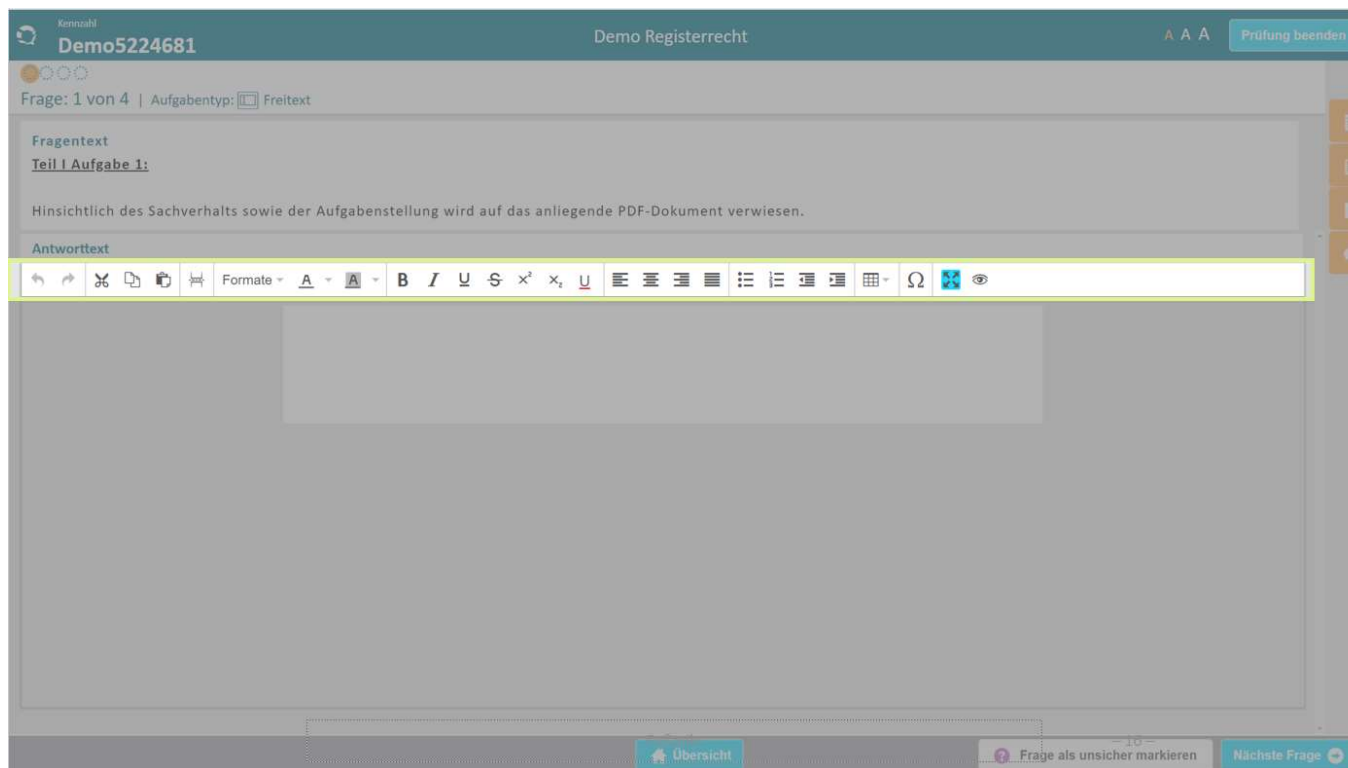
Kennzahl
Demo5224681

Demo Registerrecht

A A A

Prüfung beenden

Frage: 1 von 4 | Aufgabentyp: Freitext

Fragentext
Teil I Aufgabe 1:

Hinsichtlich des Sachverhalts sowie der Aufgabenstellung wird auf das anliegende PDF-Dokument verwiesen.

Antworttext

Formate A A B I U S $x^2$ $x_2$ U Ω

– 16 –

Übersicht

Frage als unsicher markieren

Nächste Frage